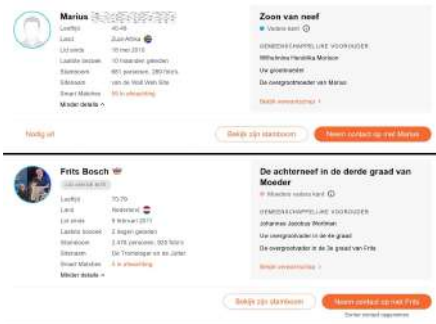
Marius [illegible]

Leeftijd 40-49
Land Zuid-Afrika
Lid sinds 10 mei 2016
Laatste bezoek 10 maanden geleden
Stamboom 651 personen, 280 foto's
Site van de Wolf Web Site
Smart Matches 50 in afwachting
Minder details ^

Nodig uit

Zoon van neef
Vaders kant

GEMEENSCHAPPELIJKE VOOROUDER
Wilhelmina Hendrika Morison
Uw grootmoeder
De overgrootmoeder van Marius

Relatie verwerkingen

Bekijk zijn stamboom
Neem contact op met Marius

Frits Bosch
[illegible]

Leeftijd 70-79
Land Nederland
Lid sinds 9 februari 2011
Laatste bezoek 2 dagen geleden
Stamboom 2.476 personen, 509 foto's
Site De Tromsteger en de Jarter
Smart Matches 4 in afwachting
Minder details ^

De achterneef in de derde graad van Moeder
Moeders vaders kant

GEMEENSCHAPPELIJKE VOOROUDER
Johannes Jacobus Workman
Uw overgrootvader in de derde graad
De overgrootvader in de 3e graad van Frits

Relatie verwerkingen

Bekijk zijn stamboom
Neem contact op met Frits
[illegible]